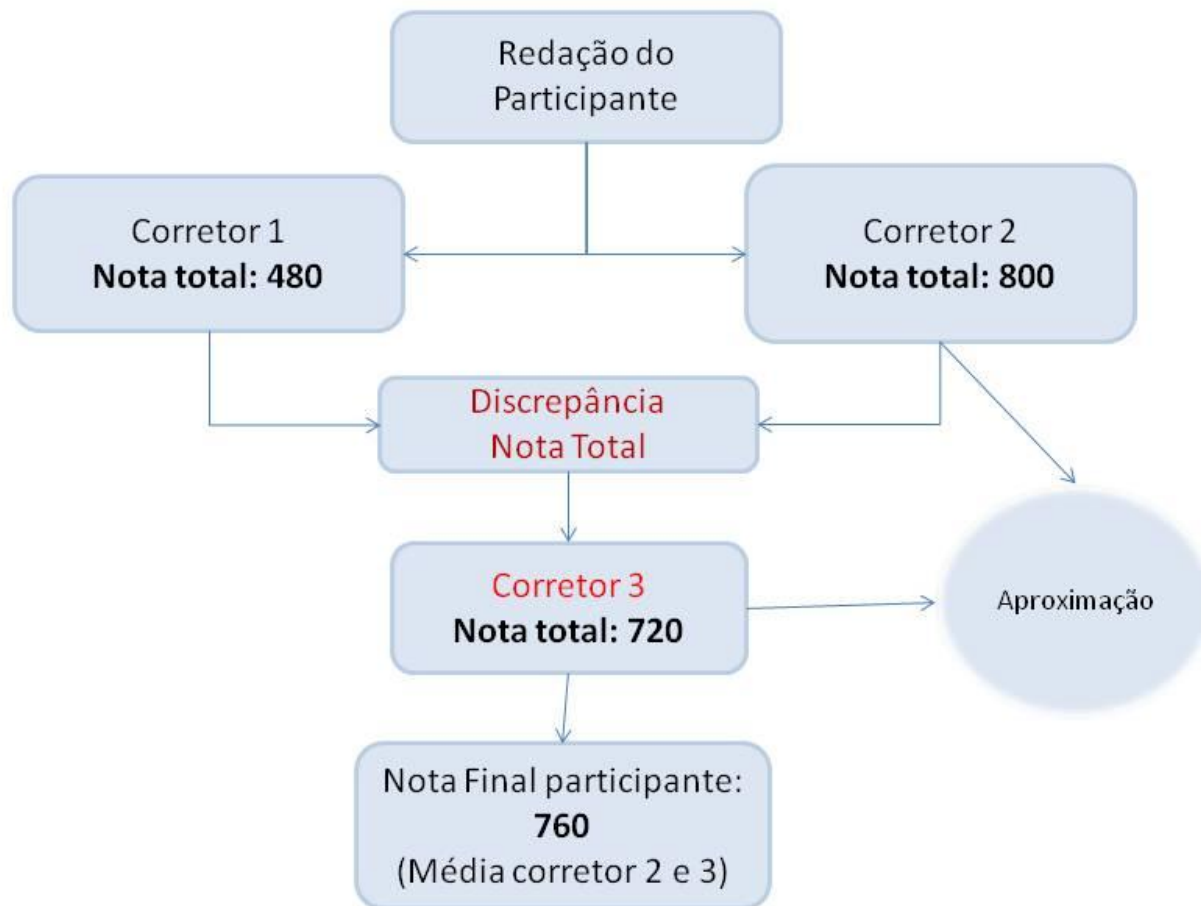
Redação do Participante

Corretor 1
**Nota total: 480**

Corretor 2
**Nota total: 800**

Discrepância Nota Total

Corretor 3
**Nota total: 720**

Aproximação

Nota Final participante:
**760**
(Média corretor 2 e 3)